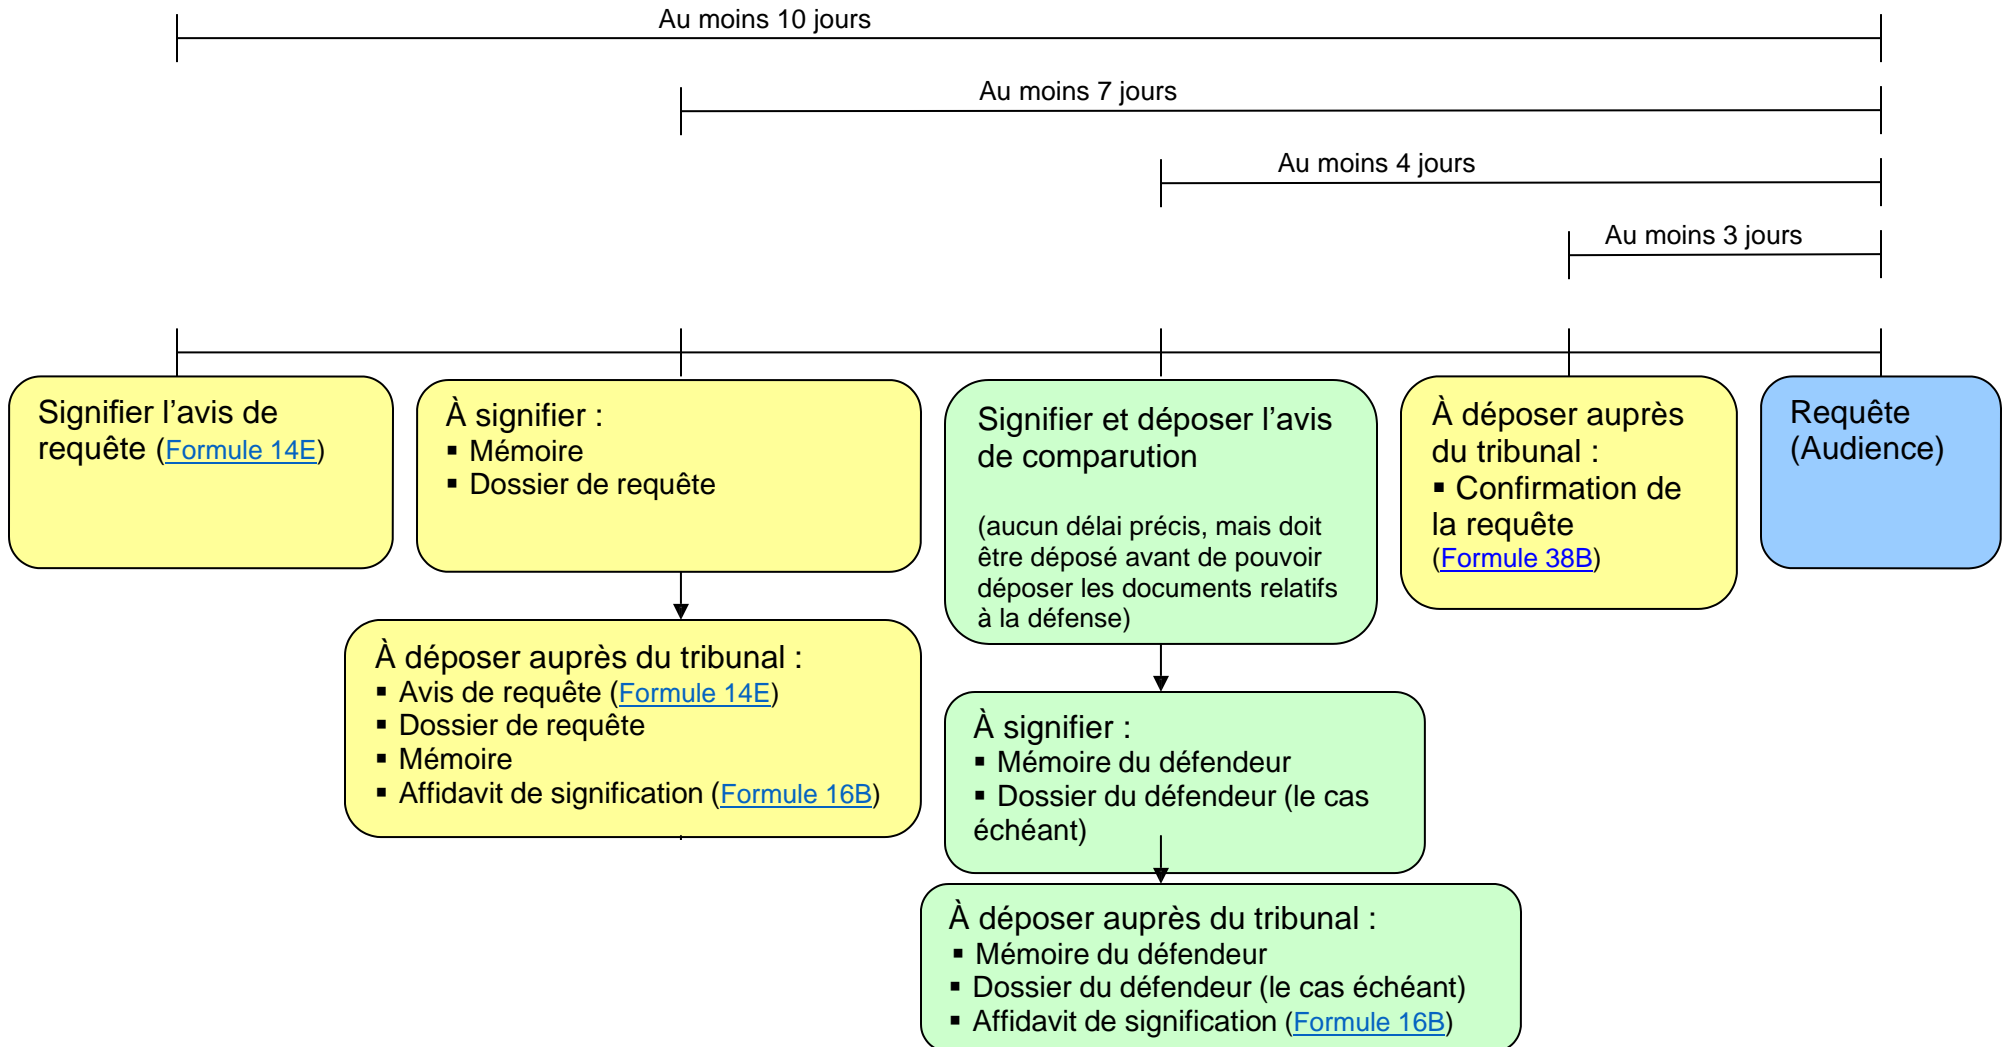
Au moins 10 jours

Au moins 7 jours

Au moins 4 jours

Au moins 3 jours

Signifier l’avis de requête (Formule 14E)

À signifier :
▪ Mémoire
▪ Dossier de requête

Signifier et déposer l’avis de comparution

(aucun délai précis, mais doit être déposé avant de pouvoir déposer les documents relatifs à la défense)

À déposer auprès du tribunal :
▪ Confirmation de la requête (Formule 38B)

Requête (Audience)

À déposer auprès du tribunal :
▪ Avis de requête (Formule 14E)
▪ Dossier de requête
▪ Mémoire
▪ Affidavit de signification (Formule 16B)

À signifier :
▪ Mémoire du défendeur
▪ Dossier du défendeur (le cas échéant)

À déposer auprès du tribunal :
▪ Mémoire du défendeur
▪ Dossier du défendeur (le cas échéant)
▪ Affidavit de signification (Formule 16B)